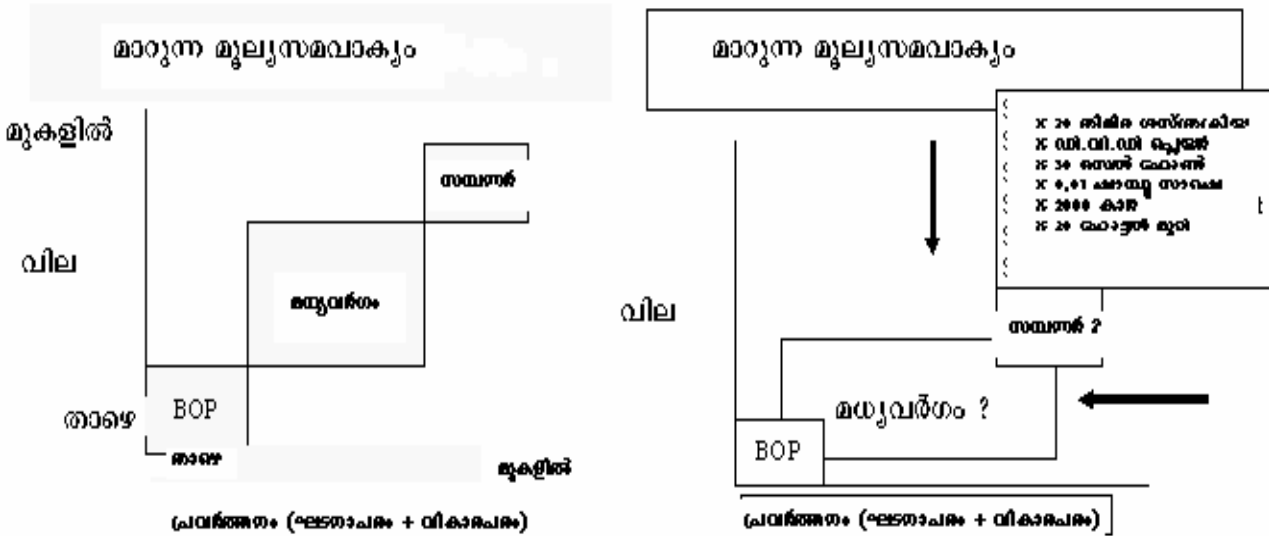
മാറുന്ന മൂല്യസമവാക്യം

മുകളിൽ

സമ്പന്നർ

വില

മധ്യവർഗം

താഴെ

BOP

താഴെ

മുകളിൽ

പ്രവർത്തനം (ഘടനാപരം + വികാരപരം)

മാറുന്ന മൂല്യസമവാക്യം

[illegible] 20 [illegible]
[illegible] ഡി.വി.ഡി പ്ലെയർ
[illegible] 30 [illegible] ഫോൺ
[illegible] 0,01 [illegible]
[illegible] 2000 കാർ
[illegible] 20 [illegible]

വില

സമ്പന്നർ ?

മധ്യവർഗം ?

BOP

പ്രവർത്തനം (ഘടനാപരം + വികാരപരം)